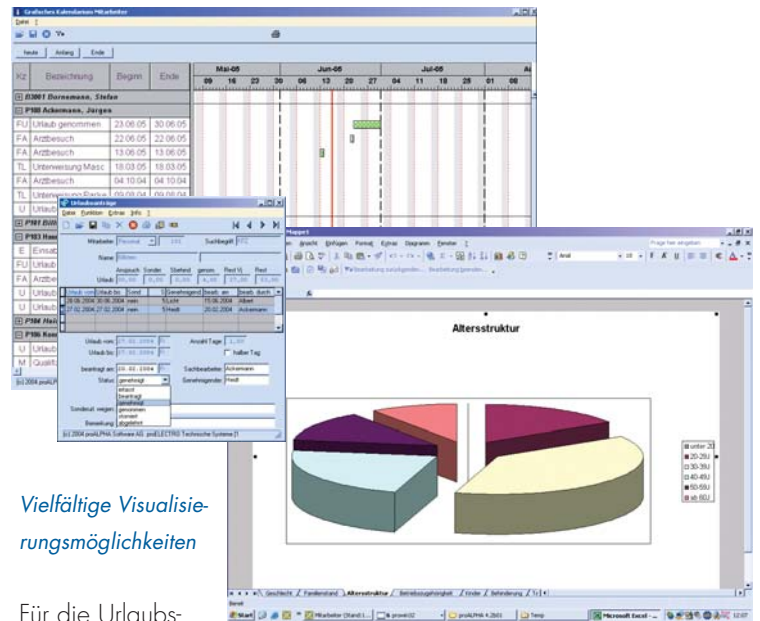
Grafisches Kalendarium Mitarbeiter
Datei ?
heute Anfang Ende
Kz Bezeichnung Beginn Ende
Mai-05 Jun-05 Jul-05
09 16 23 30 06 13 20 27 04 11 18 25 01 08
03001 Dornemann, Stefan
P100 Ackermann, Jürgen
FU Urlaub genommen 23.06.05 30.06.05
FA Arztbesuch 22.06.05 22.06.05
FA Arztbesuch 13.06.05 13.06.05
TL Unterweisung Masc 18.03.05 18.03.05
FA Arztbesuch 04.10.04 04.10.04
TL Unterweisung Packe 09.09.04 09.09.04
U Urlaub
P101
P103
E Einsat
FU Urlaub
FA Arztbe
U Urlaub
U Urlaub
P104
P106
U Urlaub
M Qualit
(c) 2004 proALPHA

Urlaubsanträge
Datei Funktion Extras Info ?
Mitarbeiter Personal 101 Suchbegriff
Name
Anspruch Sonder Stefand genom Rest Vj Rest
Urlaub
Urlaub von Urlaub bis Grund Genehmigend beatr. am bearb. durch
28.06.2004 30.06.2004 nein 5 Licht 15.06.2004 Albert
27.02.2004 27.02.2004 nein 5 Heidt 20.02.2004 Ackermann
Urlaub von 27.02.2004 Anzahl Tage 1,00
Urlaub bis 27.02.2004 halber Tag
beantragt am 20.02.2004 Sachbearbeiter Ackermann
Status genehmigt Genehmigender Heidt
erfasst
beantragt
genehmigt
genommen
storniert
abgelehnt
Sonderurl. wegen
Bemerkung
(c) 2004 proALPHA Software AG, proELECTRO Technische Systeme

Mappe1
Ansicht Einfügen Format Extras Diagramm Fenster ?
Frage hier eingeben
Arial
Bearbeitung zurücksenden... Bearbeitung beenden...
Altersstruktur
unter 20
20-29J
30-39J
40-49J
50-59J
ab 60J
Geschlecht / Familienstand / Altersstruktur / Betriebszugehörigkeit / Kinder / Behinderung / Ty
Bereit
Start Mitarbeiter (Stand:1... provel02 proALPHA 4.2b01 Temp Microsoft Excel - ... 12:07

Vielfältige Visualisierungsmöglichkeiten

Für die Urlaubs-